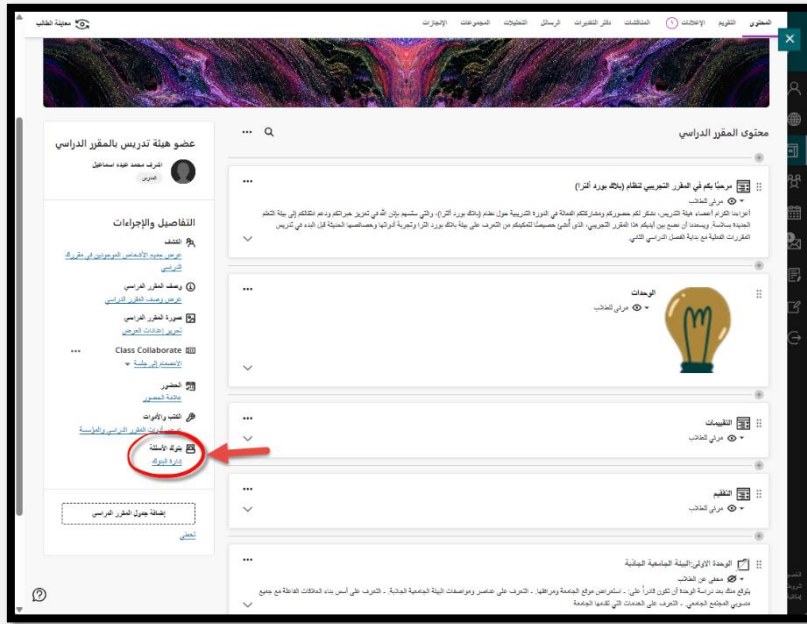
المحتوى التقويم الإعلانات 1 المناقشات دفتر التقديرات الرسائل التحليلات المجموعات الإنجازات

معاينة الطالب

محتوى المقرر الدراسي

مرحبًا بكم في المقرر التجريبي لنظام (بلاك بورد ألترا)
مرئي للطالب
أعزائنا الكرام أعضاء هيئة التدريس، نشكر لكم حضوركم ومشاركتكم الفعالة في الدورة التدريبية حول نظام (بلاك بورد ألترا)، والتي نسلمها بإذن الله في تعزيز خبراتكم ودعم انتقالكم إلى بيئة التعلم الجديدة بسلاسة. ويسعدنا أن نضع بين أيديكم هذا المقرر التجريبي، الذي أُعدّ خصيصًا لتمكينكم من التعرف على بيئة بلاك بورد ألترا وتجربة أدواتها وخصائصها الحديثة قبل البدء في تدريس المقررات الفعلية مع بداية الفصل الدراسي الثاني.

الوحدات
مرئي للطالب

التقييمات
مرئي للطالب

التقييم
مرئي للطالب

الوحدة الأولى:البيئة الجامعية الجاذبة
مخفي عن الطالب
يتوقع منك بعد دراسة الوحدة أن تكون قادراً على: - استعراض موقع الجامعة ومرافقها. - التعرف على عناصر ومواصفات البيئة الجامعية الجاذبة. - التعرف على أسس بناء العلاقات الفاعلة مع جميع منسوبي المجتمع الجامعي. - التعرف على العادات التي تقدمها الجامعة

عضو هيئة تدريس بالمقرر الدراسي
الشرف محمد عبده اسماعيل
المدرس

التفاصيل والإجراءات
الكشف
عرض جميع الأشخاص الموجودين في مقررك الدراسي
وصف المقرر الدراسي
عرض وصف المقرر الدراسي
صورة المقرر الدراسي
تحرير إعدادات العرض
Class Collaborate
الانضمام إلى جلسة
الحضور
علامة الحضور
الكتب والأدوات
عرض أدوات المقرر الدراسي والمؤسسة
بنوك الأسئلة
إدارة البنوك

إضافة جدول المقرر الدراسي
تخطي